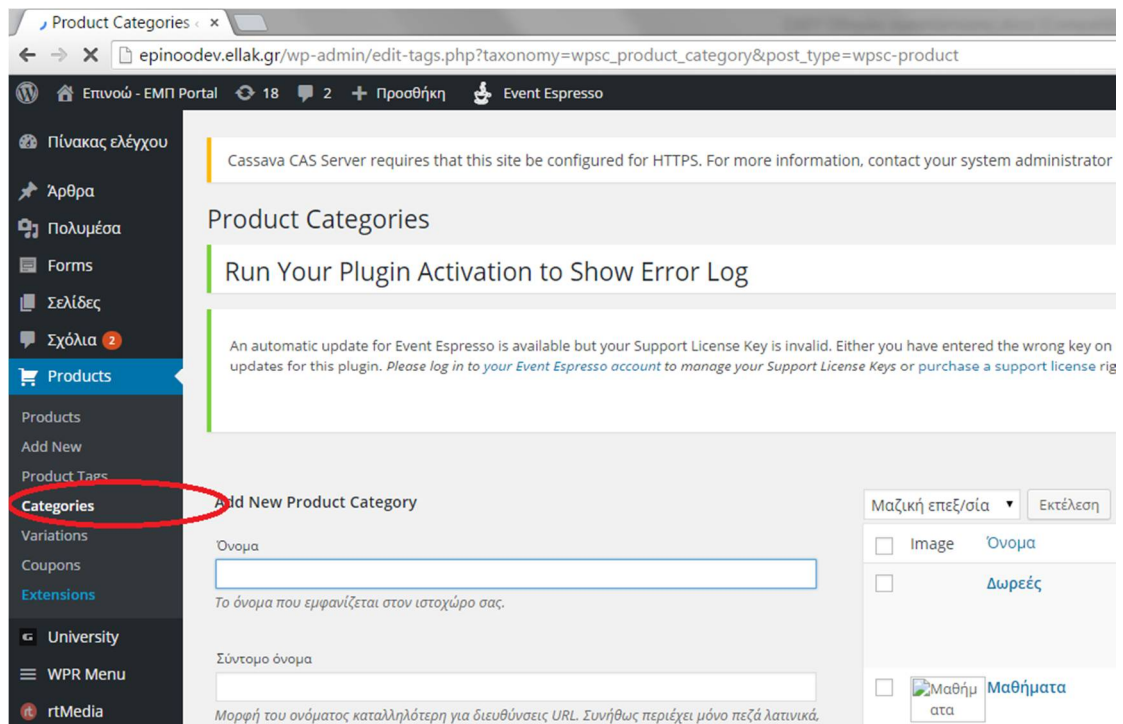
Product Categories ‹ ×

epinoodev.ellak.gr/wp-admin/edit-tags.php?taxonomy=wpsc_product_category&post_type=wpsc-product

Επινοώ - ΕΜΠ Portal 18 2 Προσθήκη Event Espresso

Πίνακας ελέγχου
Άρθρα
Πολυμέσα
Forms
Σελίδες
Σχόλια 2
Products
Products
Add New
Product Tags
Categories
Variations
Coupons
Extensions
University
WPR Menu
rtMedia

Cassava CAS Server requires that this site be configured for HTTPS. For more information, contact your system administrator

Product Categories

Run Your Plugin Activation to Show Error Log

An automatic update for Event Espresso is available but your Support License Key is invalid. Either you have entered the wrong key on updates for this plugin. Please log in to your Event Espresso account to manage your Support License Keys or purchase a support license rig

Add New Product Category

Όνομα

Το όνομα που εμφανίζεται στον ιστοχώρο σας.

Σύντομο όνομα

Μορφή του ονόματος καταλληλότερη για διευθύνσεις URL. Συνήθως περιέχει μόνο πεζά λατινικά,

Μαζική επεξ/σία ▾ Εκτέλεση

Image Όνομα

Δωρεές

Μαθήματα Μαθήματα